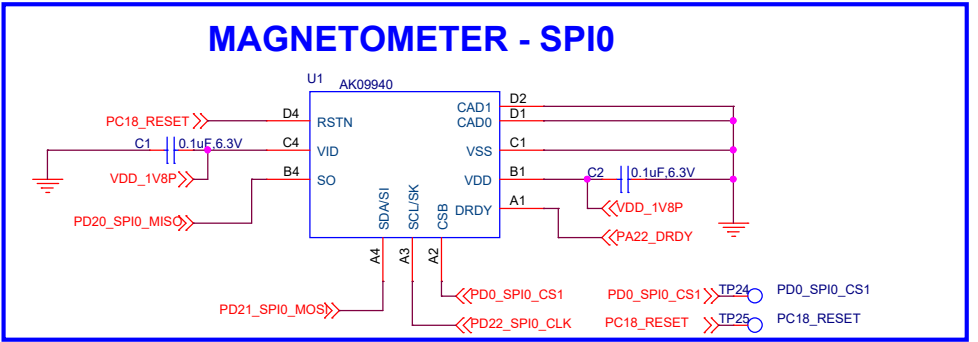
MAGNETOMETER - SPI0

U1 AK09940

PC18_RESET D4 RSTN

C1 0.1uF,6.3V C4 VID

VDD_1V8P

B4 SO

PD20_SPI0_MISO

CAD1 D2
CAD0 D1
VSS C1
VDD B1
DRDY A1

C2 0.1uF,6.3V
VDD_1V8P
PA22_DRDY

SDA/SI SCL/SK CSB
A4 A3 A2

PD0_SPI0_CS1
PD21_SPI0_MOSI
PD22_SPI0_CLK

PD0_SPI0_CS1 TP24 PD0_SPI0_CS1
PC18_RESET TP25 PC18_RESET